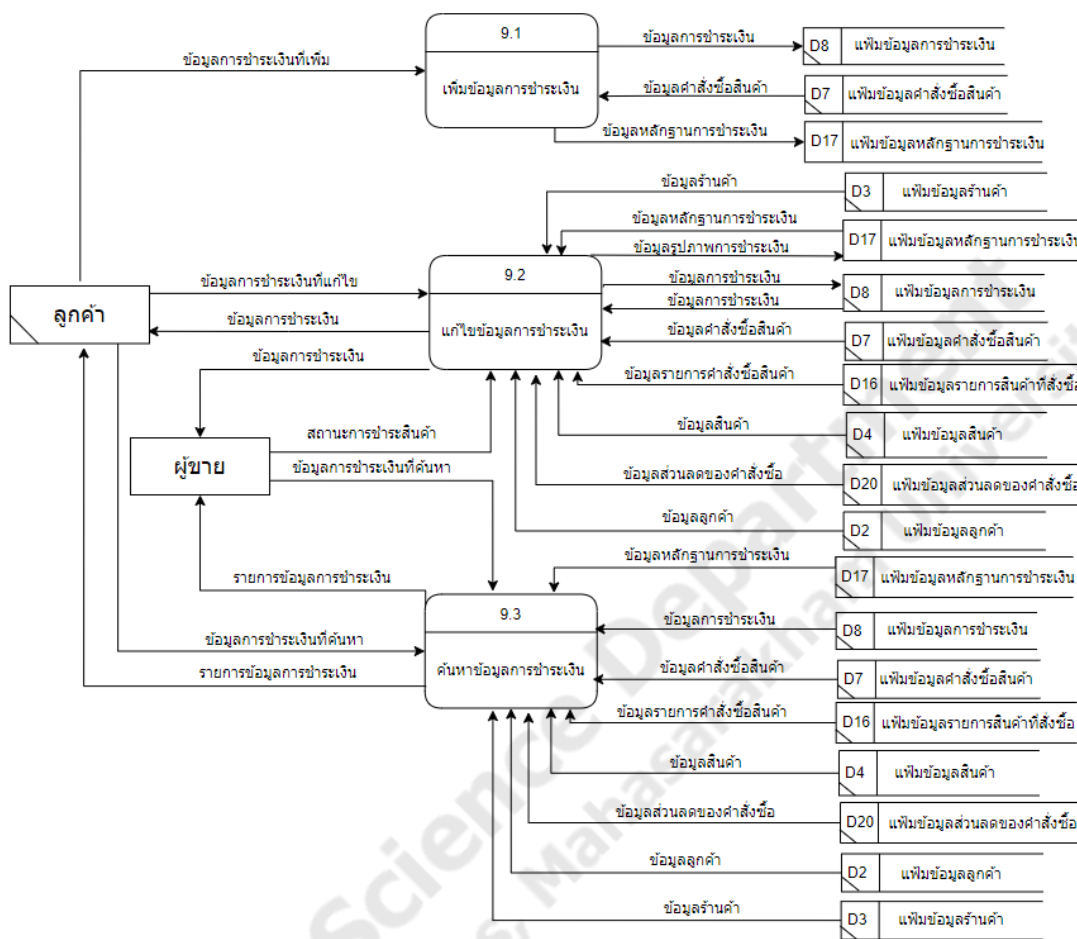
9.1
เพิ่มข้อมูลการชำระเงิน
ข้อมูลการชำระเงินที่เพิ่ม
ข้อมูลการชำระเงิน
D8 แฟ้มข้อมูลการชำระเงิน
ข้อมูลคำสั่งซื้อสินค้า
D7 แฟ้มข้อมูลคำสั่งซื้อสินค้า
ข้อมูลหลักฐานการชำระเงิน
D17 แฟ้มข้อมูลหลักฐานการชำระเงิน
ข้อมูลร้านค้า
D3 แฟ้มข้อมูลร้านค้า
ข้อมูลหลักฐานการชำระเงิน
ข้อมูลรูปภาพการชำระเงิน
D17 แฟ้มข้อมูลหลักฐานการชำระเงิน
ลูกค้า
ข้อมูลการชำระเงินที่แก้ไข
ข้อมูลการชำระเงิน
9.2
แก้ไขข้อมูลการชำระเงิน
ข้อมูลการชำระเงิน
ข้อมูลการชำระเงิน
D8 แฟ้มข้อมูลการชำระเงิน
ข้อมูลคำสั่งซื้อสินค้า
D7 แฟ้มข้อมูลคำสั่งซื้อสินค้า
ข้อมูลการชำระเงิน
ข้อมูลรายการคำสั่งซื้อสินค้า
D16 แฟ้มข้อมูลรายการสินค้าที่สั่งซื้อ
ผู้ขาย
สถานะการชำระสินค้า
ข้อมูลการชำระเงินที่ค้นหา
ข้อมูลสินค้า
D4 แฟ้มข้อมูลสินค้า
ข้อมูลส่วนลดของคำสั่งซื้อ
D20 แฟ้มข้อมูลส่วนลดของคำสั่งซื้อ
ข้อมูลลูกค้า
D2 แฟ้มข้อมูลลูกค้า
ข้อมูลหลักฐานการชำระเงิน
D17 แฟ้มข้อมูลหลักฐานการชำระเงิน
รายการข้อมูลการชำระเงิน
9.3
ค้นหาข้อมูลการชำระเงิน
ข้อมูลการชำระเงินที่ค้นหา
รายการข้อมูลการชำระเงิน
ข้อมูลการชำระเงิน
D8 แฟ้มข้อมูลการชำระเงิน
ข้อมูลคำสั่งซื้อสินค้า
D7 แฟ้มข้อมูลคำสั่งซื้อสินค้า
ข้อมูลรายการคำสั่งซื้อสินค้า
D16 แฟ้มข้อมูลรายการสินค้าที่สั่งซื้อ
ข้อมูลสินค้า
D4 แฟ้มข้อมูลสินค้า
ข้อมูลส่วนลดของคำสั่งซื้อ
D20 แฟ้มข้อมูลส่วนลดของคำสั่งซื้อ
ข้อมูลลูกค้า
D2 แฟ้มข้อมูลลูกค้า
ข้อมูลร้านค้า
D3 แฟ้มข้อมูลร้านค้า
Science Department Mahasarakham University